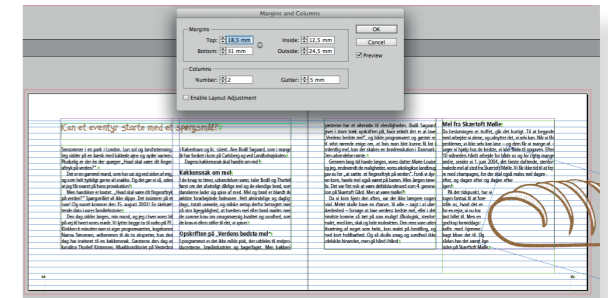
Margins and Columns

Margins
Top: 18,5 mm
Bottom: 31 mm
Inside: 12,5 mm
Outside: 24,5 mm

Columns
Number: 2
Gutter: 5 mm

Enable Layout Adjustment

OK
Cancel
Preview

Kan et eventyr starte med et spørgsmål?

Kokkensnak om mel:

Opskriften på „Verdens bedste mel"

Mel fra Skærtoft Mølle

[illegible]